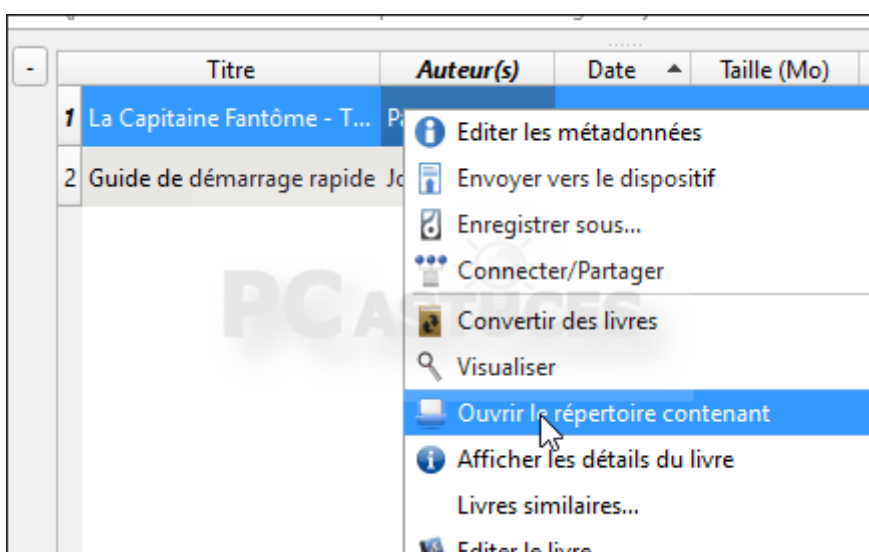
| - | Titre | Auteur(s) | Date | Taille (Mo) |
|---|---|---|---|---|
| 1 | La Capitaine Fantôme - T... | P | | |
| 2 | Guide de démarrage rapide | Jo | | |

Editer les métadonnées
Envoyer vers le dispositif
Enregistrer sous...
Connecter/Partager
Convertir des livres
Visualiser
Ouvrir le répertoire contenant
Afficher les détails du livre
Livres similaires...
Editer le livre

PC ASTUCES